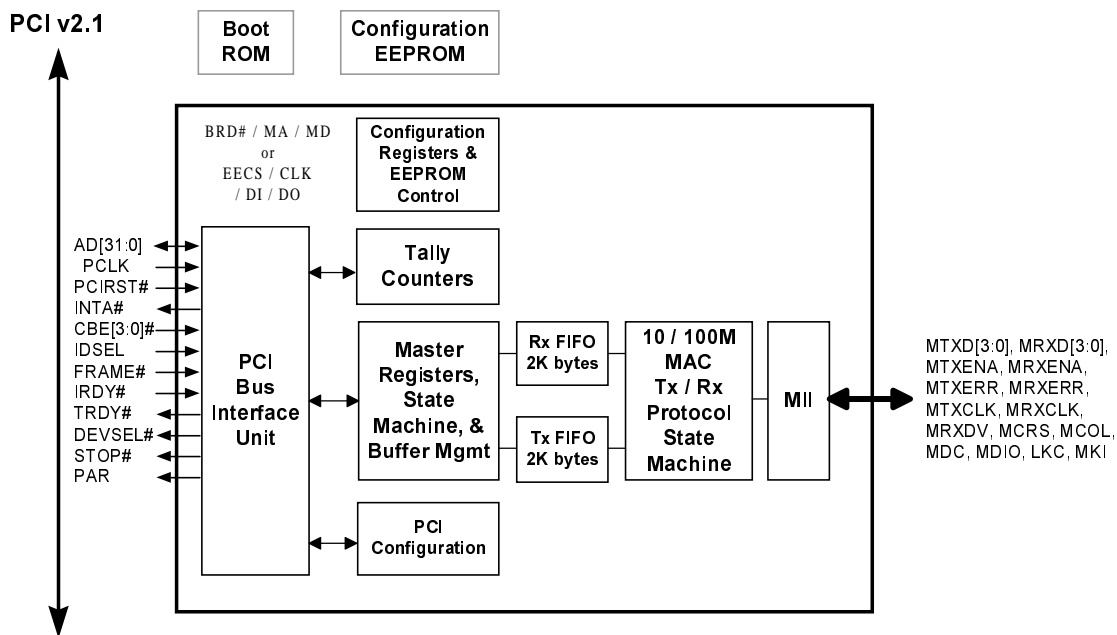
PCI v2.1

Boot ROM

Configuration EEPROM

BRD# / MA / MD or EECS / CLK / DI / DO

Configuration Registers & EEPROM Control

AD[31:0]
PCLK
PCIRST#
INTA#
CBE[3:0]#
IDSEL
FRAME#
IRDY#
TRDY#
DEVSEL#
STOP#
PAR

PCI Bus Interface Unit

Tally Counters

Master Registers, State Machine, & Buffer Mgmt

Rx FIFO 2K bytes

Tx FIFO 2K bytes

10 / 100M MAC Tx / Rx Protocol State Machine

MII

MTXD[3:0], MRXD[3:0], MTXENA, MRXENA, MTXERR, MRXERR, MTXCLK, MRXCLK, MRXDV, MCRS, MCOL, MDC, MDIO, LKC, MKI

PCI Configuration